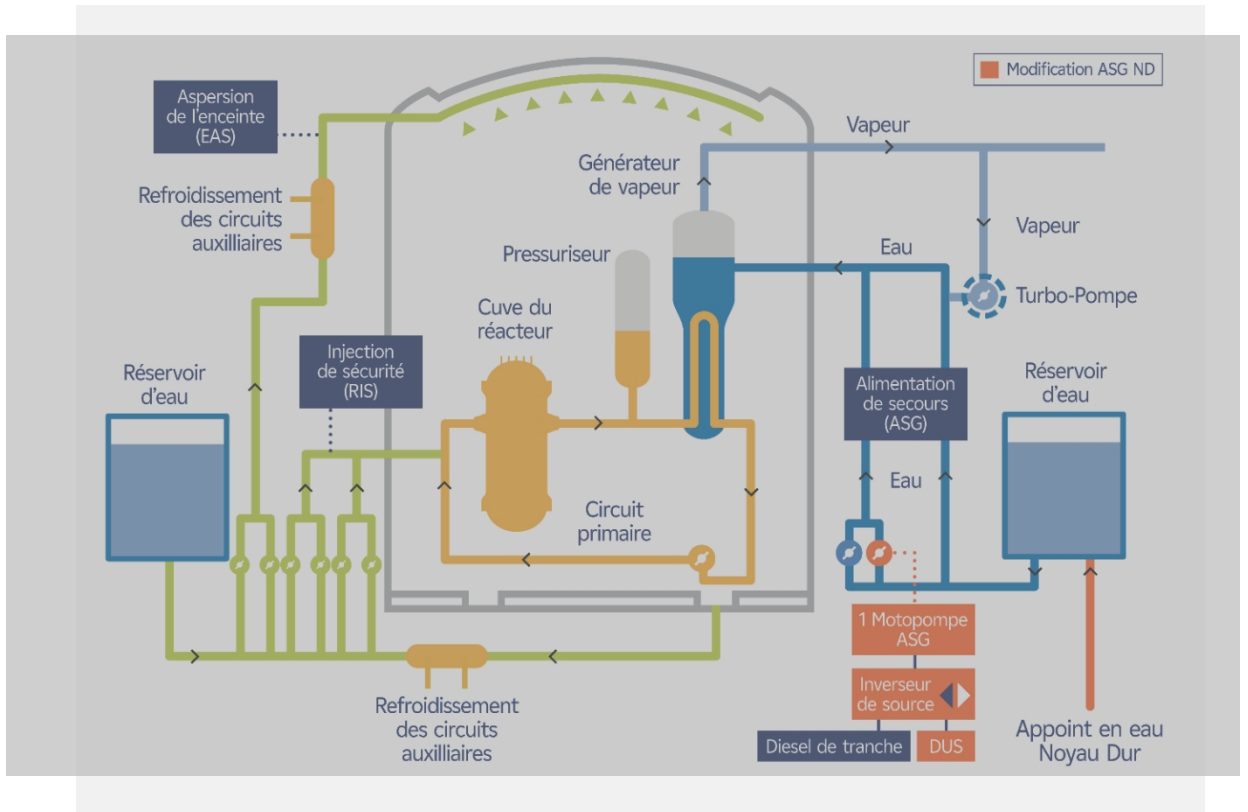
Modification ASG ND

Aspersion de l'enceinte (EAS)

Refroidissement des circuits auxilliaires

Vapeur

Générateur de vapeur

Vapeur

Eau

Pressuriseur

Turbo-Pompe

Cuve du réacteur

Injection de sécurité (RIS)

Réservoir d'eau

Alimentation de secours (ASG)

Réservoir d'eau

Eau

Circuit primaire

1 Motopompe ASG

Inverseur de source

Refroidissement des circuits auxilliaires

Diesel de tranche

DUS

Appoint en eau Noyau Dur